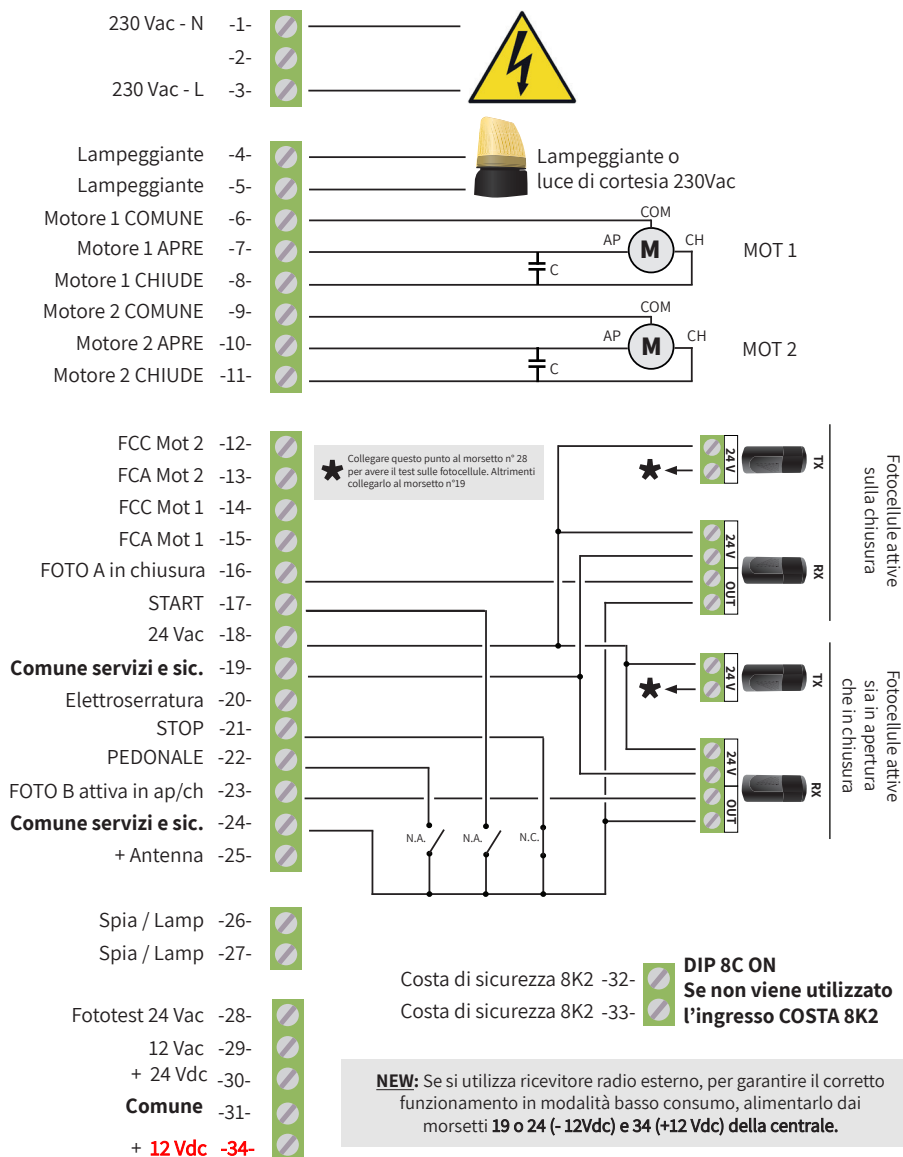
230 Vac - N -1-
-2-
230 Vac - L -3-

Lampeggiante -4-
Lampeggiante -5-
Motore 1 COMUNE -6-
Motore 1 APRE -7-
Motore 1 CHIUDE -8-
Motore 2 COMUNE -9-
Motore 2 APRE -10-
Motore 2 CHIUDE -11-

Lampeggiante o luce di cortesia 230Vac

COM
AP
M
CH
C
MOT 1

COM
AP
M
CH
C
MOT 2

FCC Mot 2 -12-
FCA Mot 2 -13-
FCC Mot 1 -14-
FCA Mot 1 -15-
FOTO A in chiusura -16-
START -17-
24 Vac -18-
**Comune servizi e sic.** -19-
Elettroserratura -20-
STOP -21-
PEDONALE -22-
FOTO B attiva in ap/ch -23-
**Comune servizi e sic.** -24-
+ Antenna -25-

Collegare questo punto al morsetto n° 28 per avere il test sulle fotocellule. Altrimenti collegarlo al morsetto n°19

24 V
TX
24 V
OUT
RX
Fotocellule attive sulla chiusura

24 V
TX
24 V
OUT
RX
Fotocellule attive sia in apertura che in chiusura

N.A.
N.A.
N.C.

Spia / Lamp -26-
Spia / Lamp -27-

Costa di sicurezza 8K2 -32-
Costa di sicurezza 8K2 -33-
**DIP 8C ON**
**Se non viene utilizzato l'ingresso COSTA 8K2**

Fototest 24 Vac -28-
12 Vac -29-
+ 24 Vdc -30-
**Comune** -31-
+ 12 Vdc -34-

**NEW:** Se si utilizza ricevitore radio esterno, per garantire il corretto funzionamento in modalità basso consumo, alimentarlo dai morsetti **19 o 24 (- 12Vdc) e 34 (+12 Vdc) della centrale.**